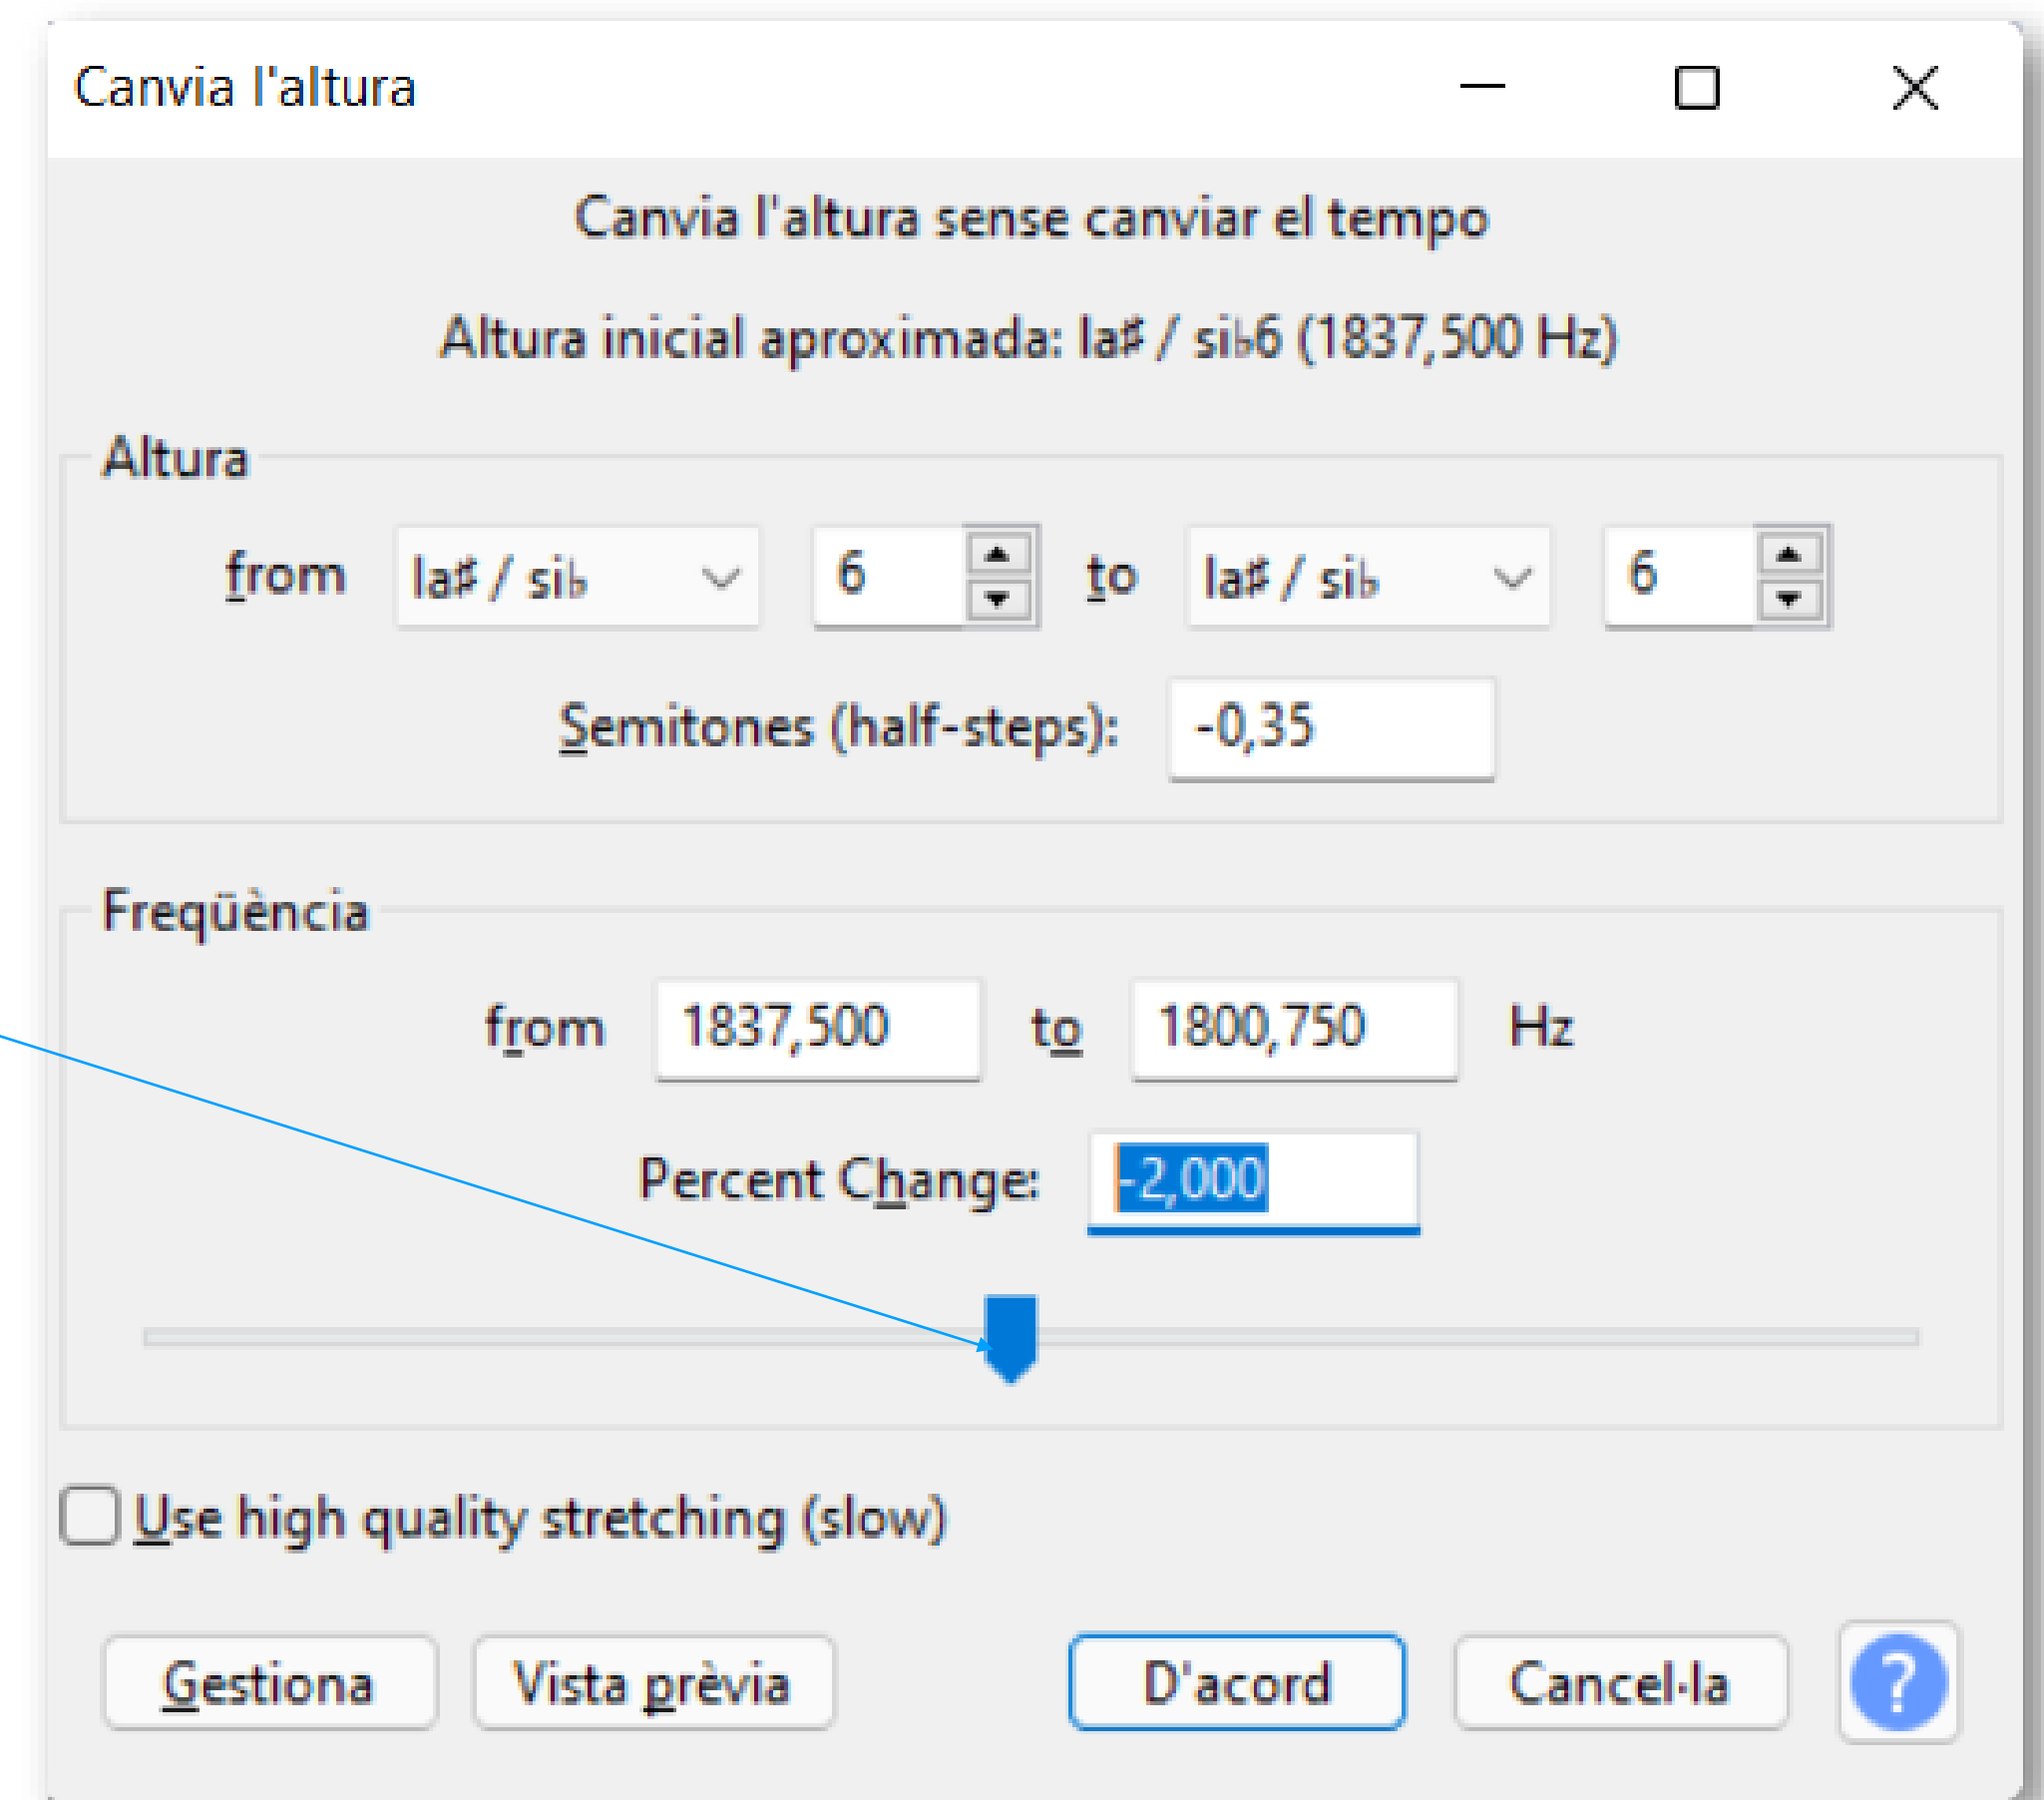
Canvia l'altura

Canvia l'altura sense canviar el tempo

Altura inicial aproximada: la♯ / si♭6 (1837,500 Hz)

Altura

from la♯ / si♭ 6 to la♯ / si♭ 6

Semitones (half-steps): -0,35

Freqüència

from 1837,500 to 1800,750 Hz

Percent Change: -2,000

Use high quality stretching (slow)

Gestiona Vista prèvia D'acord Cancel·la ?